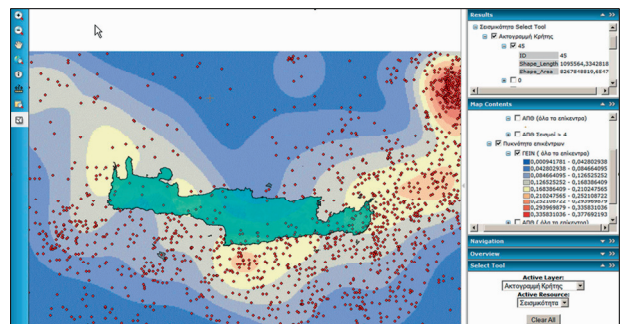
Results
Σεισμικότητα Select Tool
Ακτογραμμή Κρήτης
45
ID 45
Shape_Length 1095564,3342818
Shape_Area 8267818810,6547
0

Map Contents
ΑΠΘ (όλα τα επίκεντρα)
ΑΠΘ Σεισμοί > 4
Πυκνότητα επικέντρων
ΓΕΙΝ ( όλα τα επίκεντρα)
0,000941781 - 0,042802938
0,042802938 - 0,084664095
0,084664095 - 0,126525252
0,126525252 - 0,168386409
0,168386409 - 0,210247565
0,210247565 - 0,252108722
0,252108722 - 0,29396987
0,29396987 - 0,335831036
0,335831036 - 0,377692193
ΑΠΘ ( όλα τα επίκεντρα)

Navigation
Overview
Select Tool
Active Layer:
Ακτογραμμή Κρήτης
Active Resource:
Σεισμικότητα
Clear All